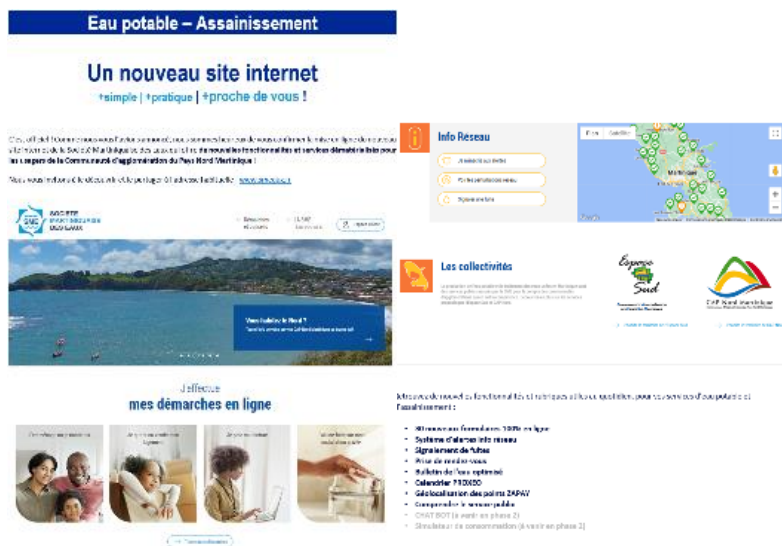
Eau potable – Assainissement

Un nouveau site internet

+simple | +pratique | +proche de vous !

C'est officiel ! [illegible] la Société Martiniquaise des Eaux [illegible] de nouvelles fonctionnalités et services dématérialisés pour les usagers de la Communauté d'agglomération du Pays Nord Martinique !

Vous pouvez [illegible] www.smdeaux.fr

SOCIÉTÉ MARTINIQUAISE DES EAUX

Vous habitez le Nord ?

J'effectue
mes démarches en ligne

Info Réseau

Les collectivités

Espace Sud

CAP Nord Martinique

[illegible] de nouvelles fonctionnalités et rubriques utiles au quotidien pour vos services d'eau potable et d'assainissement :

• 80 nouveaux formulaires 100% en ligne
• Système d'alertes info réseau
• Signalement de fuites
• Prise de rendez-vous
• Bulletin de l'eau optimisé
• Calendrier PROXEO
• Géolocalisation des points ZAPAV
• Comprendre le service public
• CHAT BOT (à venir en phase 2)
• Simulateur de consommation (à venir en phase 2)